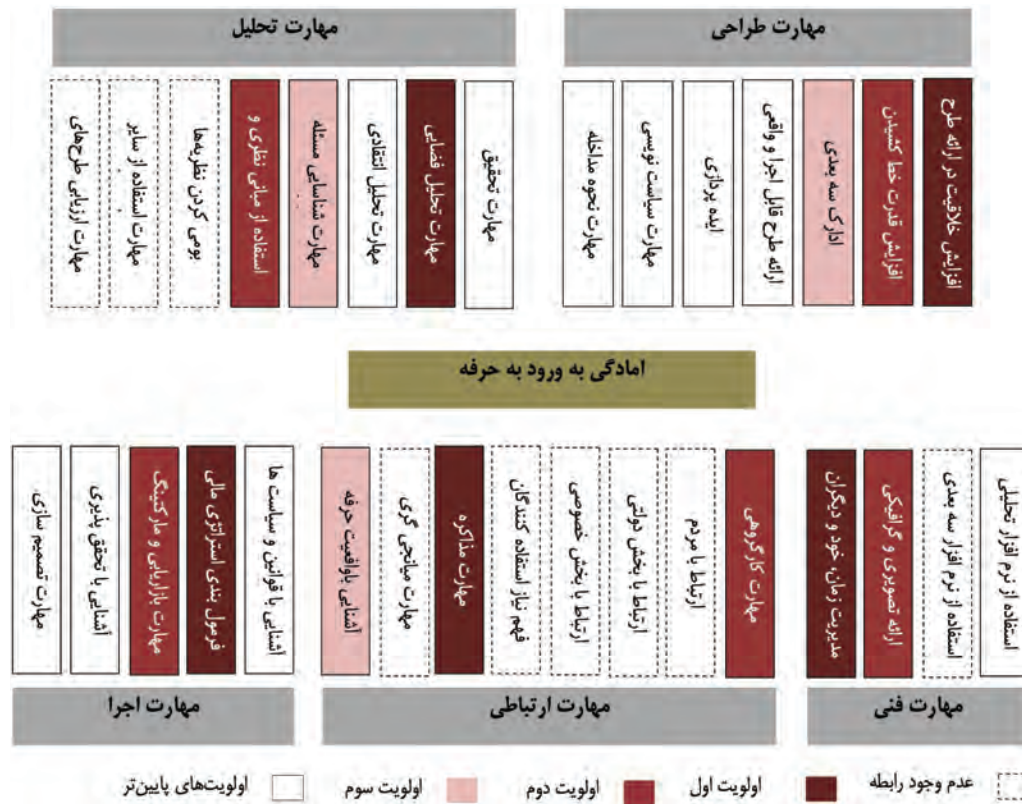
مهارت طراحی

افزایش خلاقیت در ارائه طرح
افزایش قدرت خط کشیدن
ادراک سه بعدی
ارائه طرح قابل اجرا و واقعی
ایده پردازی
مهارت سیاست نویسی
مهارت نحوه مداخله

مهارت تحلیل

مهارت تحقیق
مهارت تحلیل فضایی
مهارت تحلیل انتقادی
مهارت شناسایی مسئله
استفاده از مبانی نظری و
بومی کردن نظریه‌ها
مهارت استفاده از سایر
مهارت ارزیابی طرح‌های

امادگی به ورود به حرفه

مهارت فنی

استفاده از نرم افزار تحلیلی
استفاده از نرم افزار سه بعدی
ارائه تصویری و گرافیکی
مدیریت زمان، خود و دیگران

مهارت ارتباطی

مهارت کار گروهی
ارتباط با مردم
ارتباط با بخش دولتی
ارتباط با بخش خصوصی
فهم نیاز استفاده کنندگان
مهارت مذاکره
مهارت میانجی گری
آشنایی با واقعیت حرفه

مهارت اجرا

آشنایی با قوانین و سیاست ها
فرمول بندی استراتژی مالی
مهارت بازاریابی و مارکتینگ
آشنایی با تحقق پذیری
مهارت تصمیم سازی

عدم وجود رابطه
اولویت اول
اولویت دوم
اولویت سوم
اولویت‌های پایین‌تر